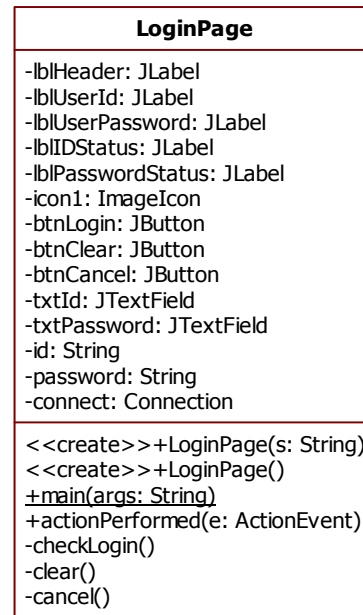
LoginPage

-lblHeader: JLabel
-lblUserId: JLabel
-lblUserPassword: JLabel
-lblIDStatus: JLabel
-lblPasswordStatus: JLabel
-icon1: ImageIcon
-btnLogin: JButton
-btnClear: JButton
-btnCancel: JButton
-txtId: JTextField
-txtPassword: JTextField
-id: String
-password: String
-connect: Connection

<<create>>+LoginPage(s: String)
<<create>>+LoginPage()
+main(args: String)
+actionPerformed(e: ActionEvent)
-checkLogin()
-clear()
-cancel()